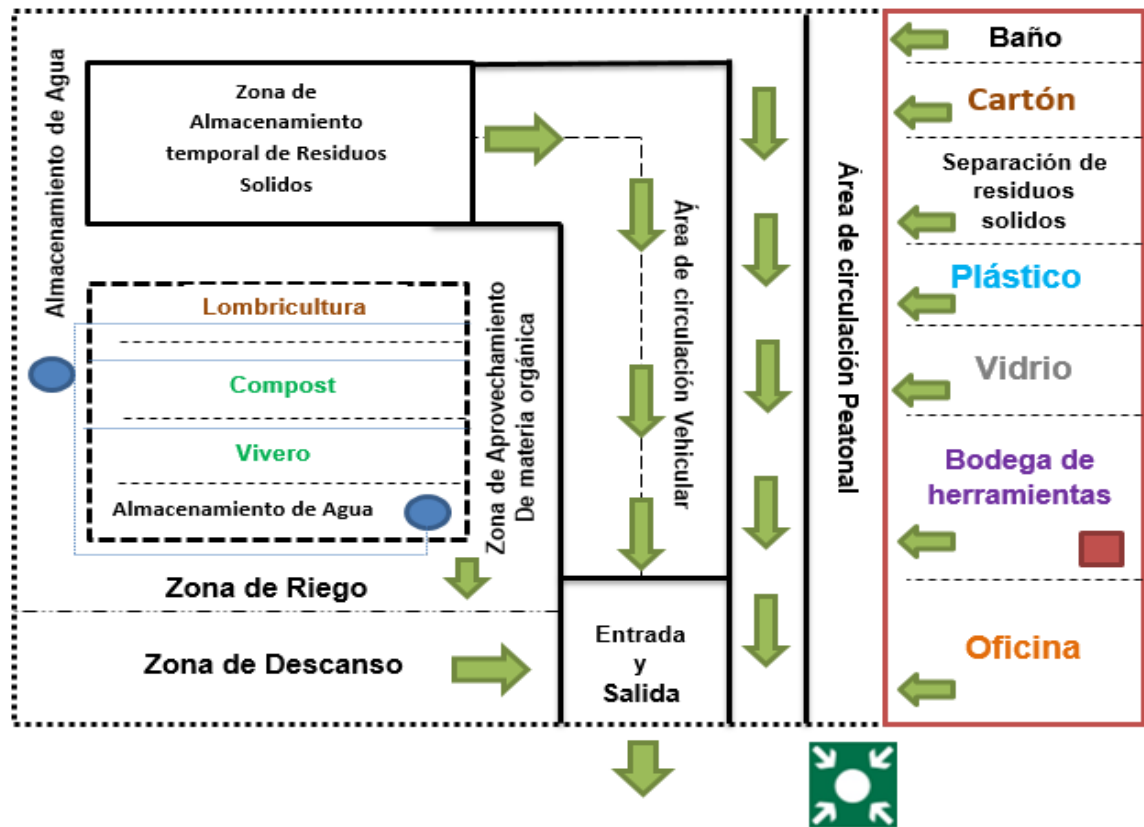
Almacenamiento de Agua

Zona de Almacenamiento temporal de Residuos Solidos

Lombricultura

Compost

Vivero

Almacenamiento de Agua

Zona de Aprovechamiento De materia orgánica

Área de circulación Vehicular

Área de circulación Peatonal

Zona de Riego

Zona de Descanso

Entrada y Salida

Baño

Cartón

Separación de residuos solidos

Plástico

Vidrio

Bodega de herramientas

Oficina